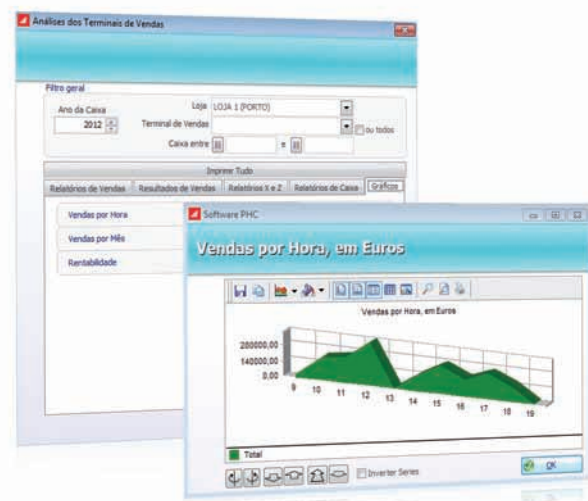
Análises dos Terminais de Vendas

Filtro geral
Ano da Caixa
2012
Loja LOJA 1 (PORTO)
Terminal de Vendas
ou todos
Caixa entre e

Imprime Tudo
Relatórios de Vendas | Resultados de Vendas | Relatórios X e Z | Relatórios de Caixa | Gráficos

Vendas por Hora
Vendas por Mês
Rentabilidade

Software PHC

Vendas por Hora, em Euros

Vendas por Hora, em Euros
280000,00
140000,00
0,00
9 10 11 12 13 14 15 16 17 18 19

Total

Inverter Series
OK